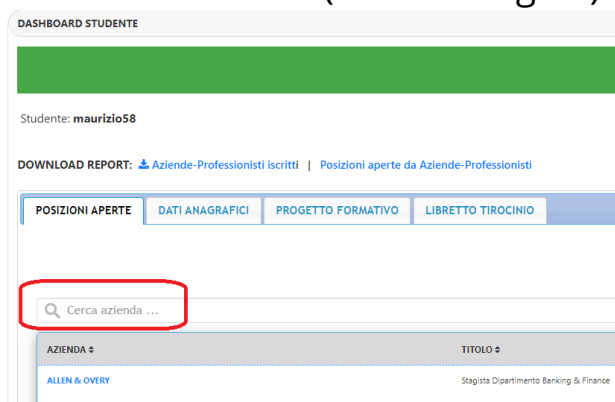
DASHBOARD STUDENTE

Studente: maurizio58

DOWNLOAD REPORT: Aziende-Professionisti iscritti | Posizioni aperte da Aziende-Professionisti

POSIZIONI APERTE | DATI ANAGRAFICI | PROGETTO FORMATIVO | LIBRETTO TIROCINIO

Cerca azienda ...

| AZIENDA ⬍ | TITOLO ⬍ |
|---|---|
| ALLEN & OVERY | Stagista Dipartimento Banking & Finance |